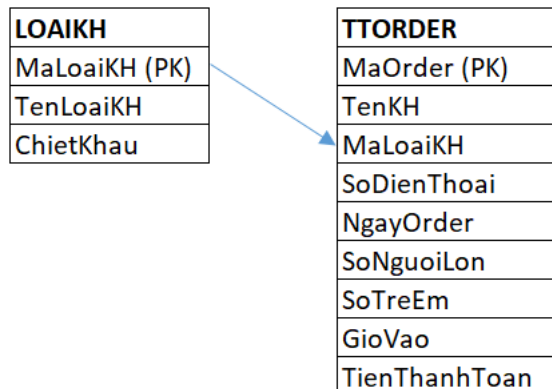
| LOAIKH |
|---|
| MaLoaiKH (PK) |
| TenLoaiKH |
| ChietKhau |

| TTORDER |
|---|
| MaOrder (PK) |
| TenKH |
| MaLoaiKH |
| SoDienThoai |
| NgayOrder |
| SoNguoiLon |
| SoTreEm |
| GioVao |
| TienThanhToan |